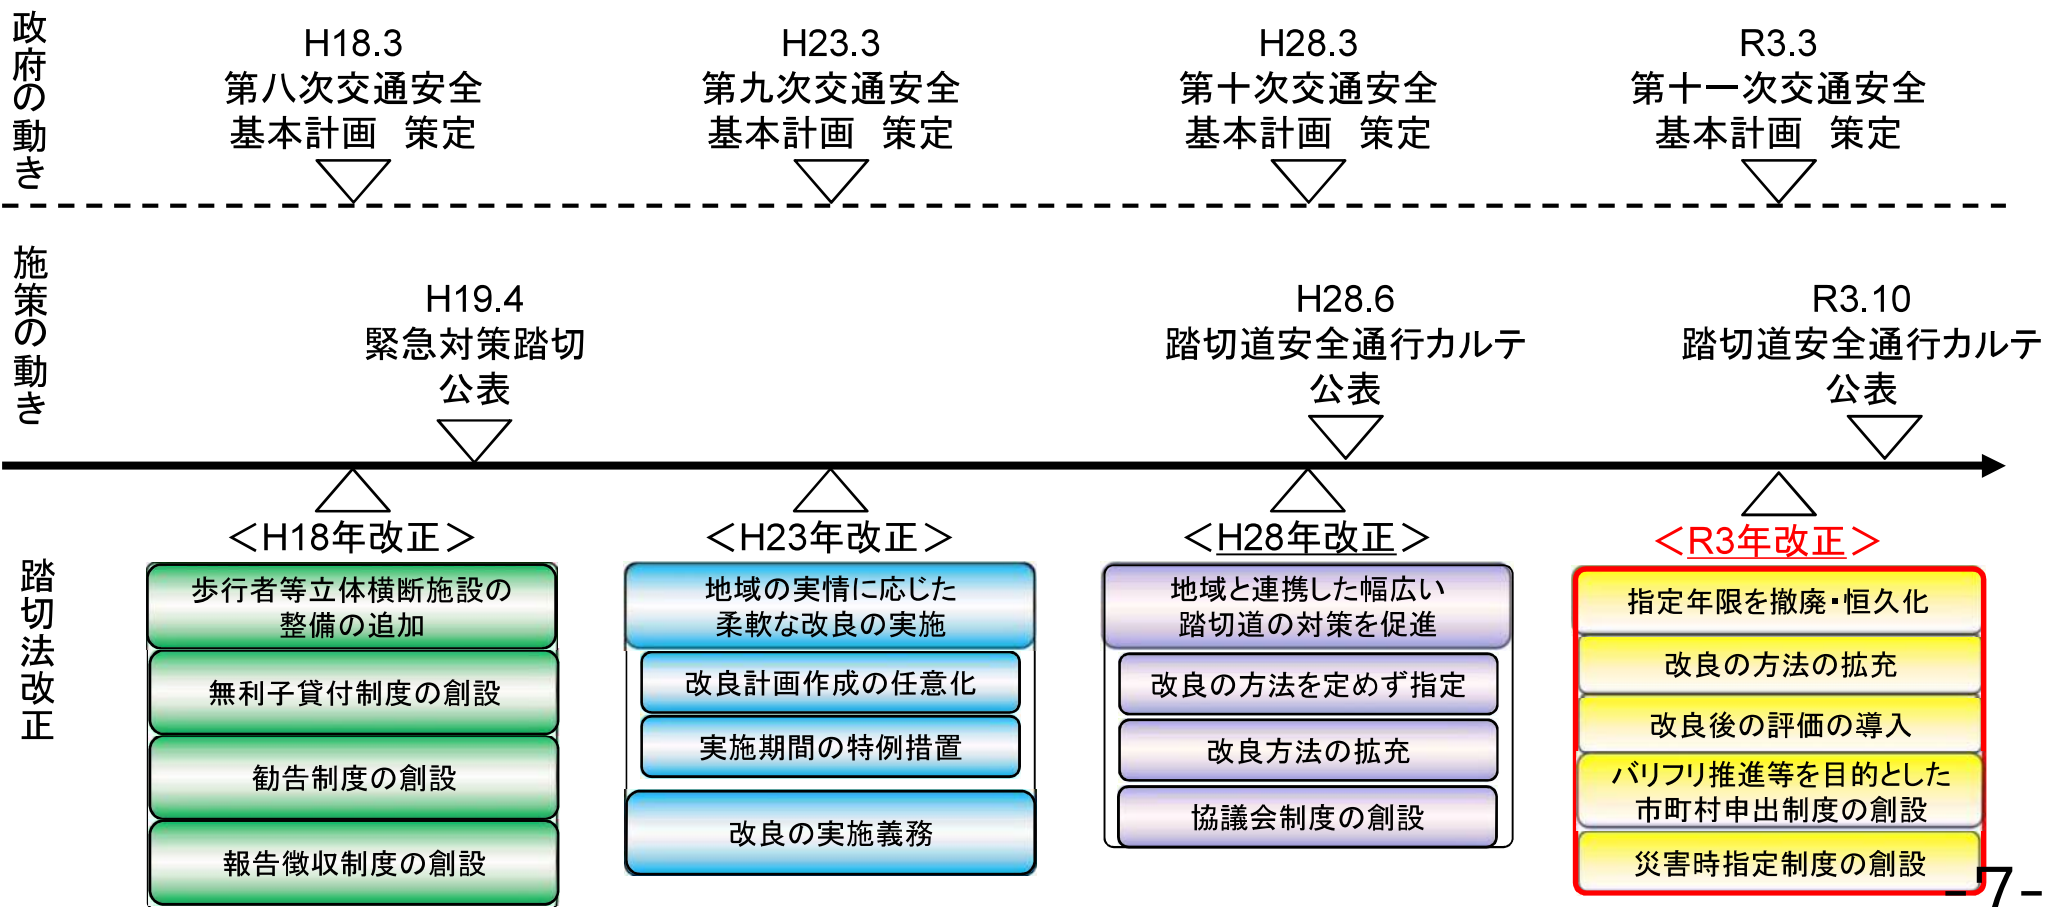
政府の動き

H18.3
第八次交通安全
基本計画　策定

H23.3
第九次交通安全
基本計画　策定

H28.3
第十次交通安全
基本計画　策定

R3.3
第十一次交通安全
基本計画　策定

施策の動き

H19.4
緊急対策踏切
公表

H28.6
踏切道安全通行カルテ
公表

R3.10
踏切道安全通行カルテ
公表

踏切法改正

＜H18年改正＞
歩行者等立体横断施設の整備の追加
無利子貸付制度の創設
勧告制度の創設
報告徴収制度の創設

＜H23年改正＞
地域の実情に応じた柔軟な改良の実施
改良計画作成の任意化
実施期間の特例措置
改良の実施義務

＜H28年改正＞
地域と連携した幅広い踏切道の対策を促進
改良の方法を定めず指定
改良方法の拡充
協議会制度の創設

＜R3年改正＞
指定年限を撤廃・恒久化
改良の方法の拡充
改良後の評価の導入
バリフリ推進等を目的とした市町村申出制度の創設
災害時指定制度の創設

－7－